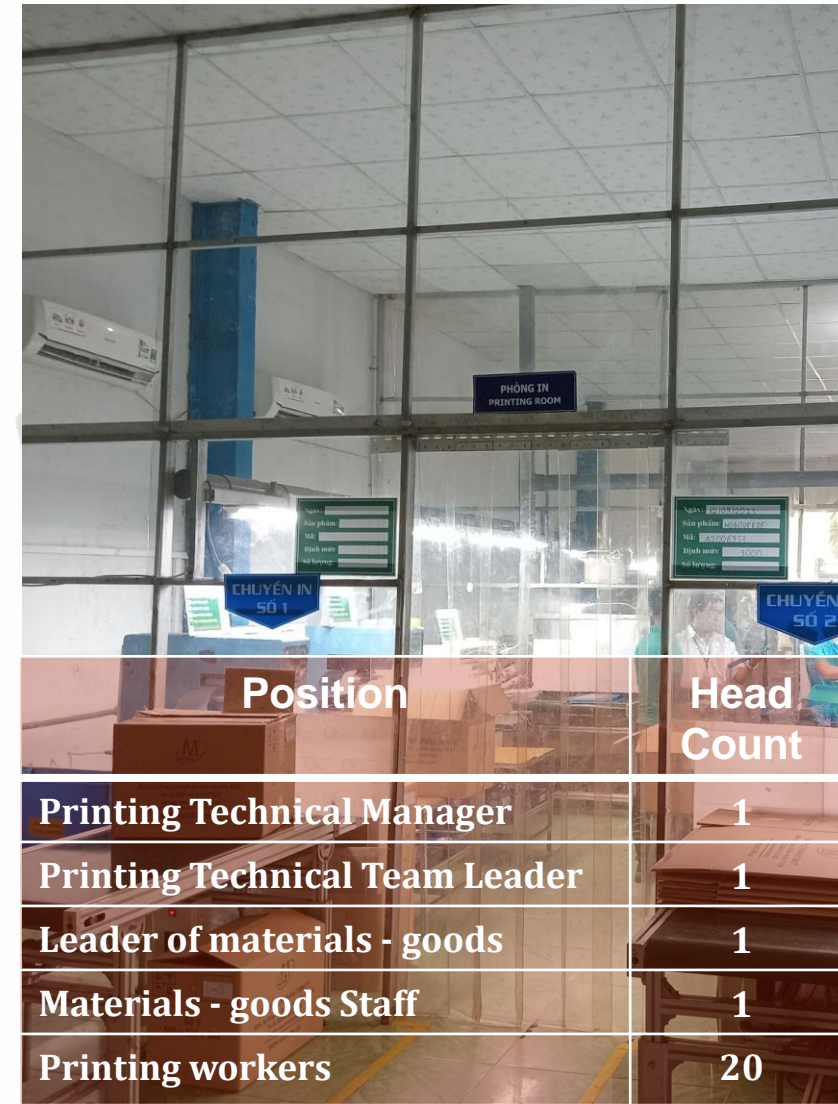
PHÒNG IN
PRINTING ROOM

Ngày:
Sản phẩm:
Mã:
Định mức:
Số lượng:

CHUYỀN IN SỐ 1

Ngày: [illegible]
Sản phẩm: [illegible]
Mã: A2006313
Định mức: 3000
Số lượng:

CHUYỀN SỐ 2

| Position | Head Count |
|---|---|
| Printing Technical Manager | 1 |
| Printing Technical Team Leader | 1 |
| Leader of materials - goods | 1 |
| Materials - goods Staff | 1 |
| Printing workers | 20 |